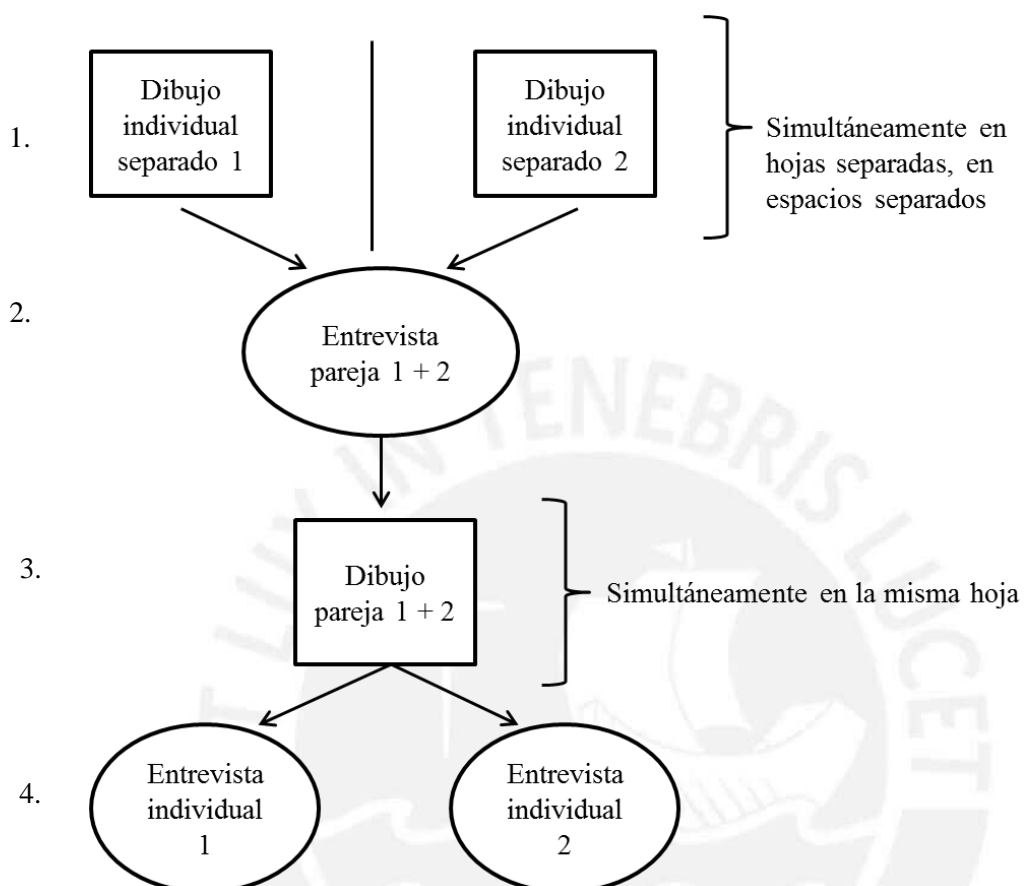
1.

Dibujo individual separado 1

Dibujo individual separado 2

Simultáneamente en hojas separadas, en espacios separados

2.

Entrevista pareja 1 + 2

3.

Dibujo pareja 1 + 2

Simultáneamente en la misma hoja

4.

Entrevista individual 1

Entrevista individual 2

LUX IN TENEBRIS LUCET